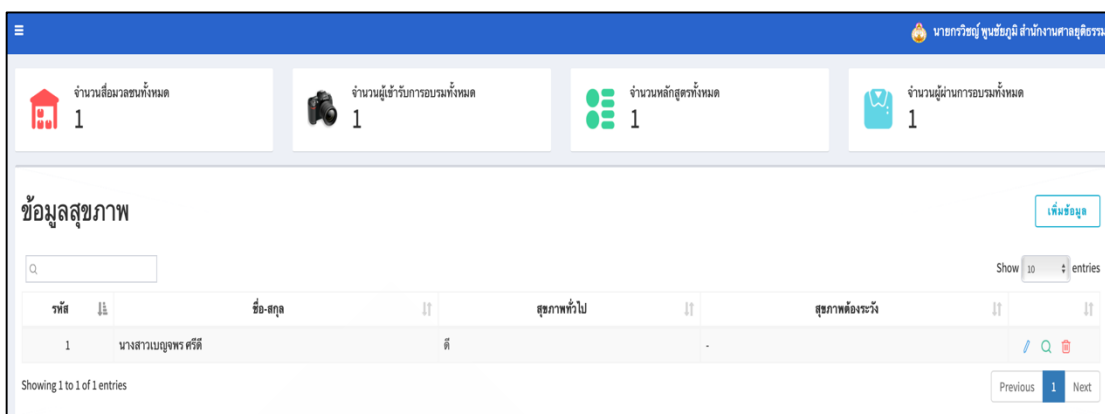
นายกรวิชญ์ พูนชัยภูมิ สำนักงานศาลยุติธรรม

จำนวนสื่อมวลชนทั้งหมด
1

จำนวนผู้เข้ารับการอบรมทั้งหมด
1

จำนวนหลักสูตรทั้งหมด
1

จำนวนผู้ผ่านการอบรมทั้งหมด
1

ข้อมูลสุขภาพ

เพิ่มข้อมูล

Show 10 entries

| รหัส | ชื่อ-สกุล | สุขภาพทั่วไป | สุขภาพต้องระวัง | |
|---|---|---|---|---|
| 1 | นางสาวเบญจพร ศรีดี | ดี | - | |

Showing 1 to 1 of 1 entries

Previous 1 Next